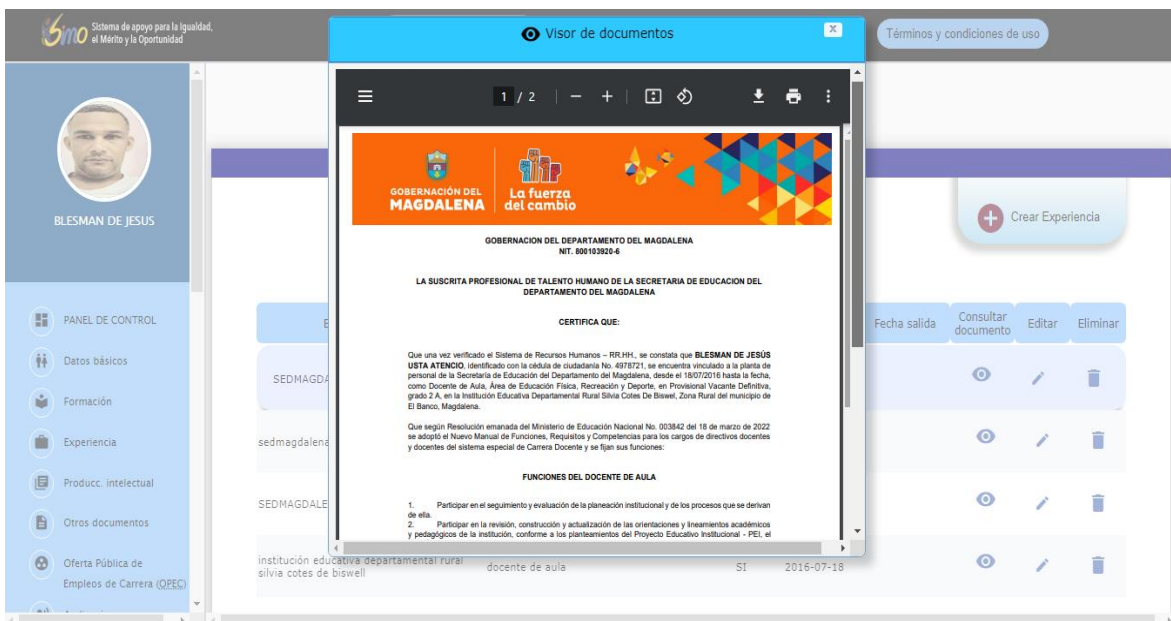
Sistema de apoyo para la Igualdad, el Mérito y la Oportunidad

Visor de documentos

Términos y condiciones de uso

BLESMAN DE JESUS

PANEL DE CONTROL
Datos básicos
Formación
Experiencia
Producc. intelectual
Otros documentos
Oferta Pública de Empleos de Carrera (OPEC)

Crear Experiencia

| E | | | | Fecha salida | Consultar documento | Editar | Eliminar |
|---|---|---|---|---|---|---|---|
| SEDMAGDA | | | | | | | |
| sedmagdalena | | | | | | | |
| SEDMAGDALE | | | | | | | |
| institución educativa departamental rural silvia cotes de biswell | docente de aula | SI | 2016-07-18 | | | | |

1 / 2

GOBERNACIÓN DEL MAGDALENA
La fuerza del cambio

GOBERNACION DEL DEPARTAMENTO DEL MAGDALENA
NIT. 800103920-6

LA SUSCRITA PROFESIONAL DE TALENTO HUMANO DE LA SECRETARIA DE EDUCACION DEL DEPARTAMENTO DEL MAGDALENA

CERTIFICA QUE:

Que una vez verificado el Sistema de Recursos Humanos – RR.HH., se constata que BLESMAN DE JESÚS USTA ATENCIO, identificado con la cédula de ciudadanía No. 4978721, se encuentra vinculado a la planta de personal de la Secretaría de Educación del Departamento del Magdalena, desde el 18/07/2016 hasta la fecha, como Docente de Aula, Área de Educación Física, Recreación y Deporte, en Provisional Vacante Definitiva, grado 2 A, en la Institución Educativa Departamental Rural Silvia Cotes De Biswel, Zona Rural del municipio de El Banco, Magdalena.

Que según Resolución emanada del Ministerio de Educación Nacional No. 003842 del 18 de marzo de 2022 se adoptó el Nuevo Manual de Funciones, Requisitos y Competencias para los cargos de directivos docentes y docentes del sistema especial de Carrera Docente y se fijan sus funciones:

FUNCIONES DEL DOCENTE DE AULA

1. Participar en el seguimiento y evaluación de la planeación institucional y de los procesos que se derivan de ella.
2. Participar en la revisión, construcción y actualización de las orientaciones y lineamientos académicos y pedagógicos de la institución, conforme a los planteamientos del Proyecto Educativo Institucional - PEI, el